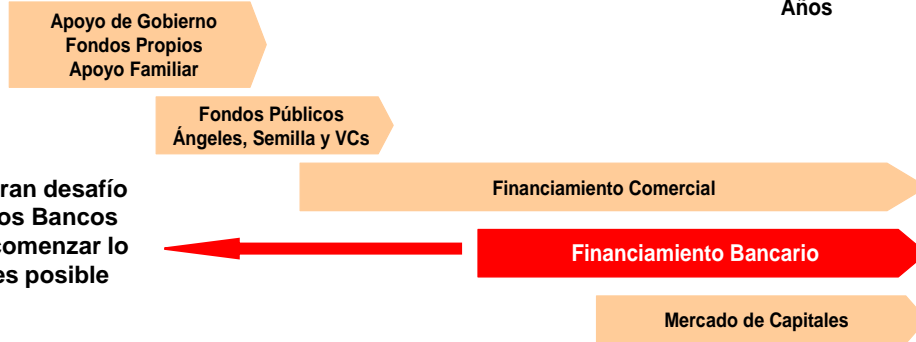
Años

Apoyo de Gobierno
Fondos Propios
Apoyo Familiar

Fondos Públicos
Ángeles, Semilla y VCs

ran desafío
os Bancos
comenzar lo
es posible

Financiamiento Comercial

Financiamiento Bancario

Mercado de Capitales